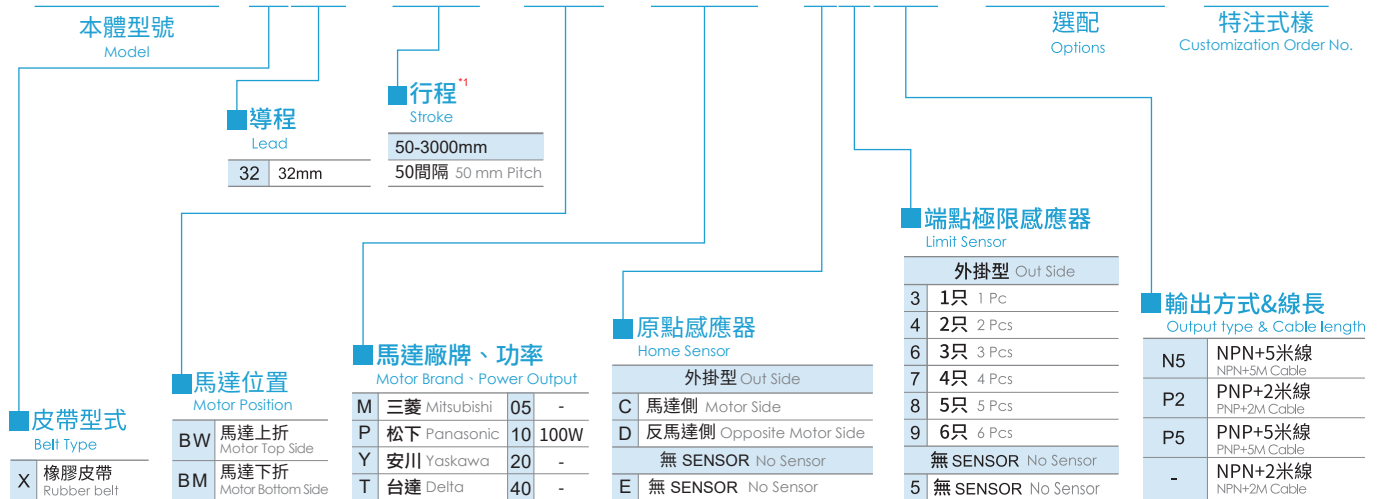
本體型號
Model

選配
Options

特注式樣
Customization Order No.

導程
Lead

| 32 | 32mm |
|---|---|

行程$^{*1}$
Stroke

| 50-3000mm |
|---|
| 50間隔 50 mm Pitch |

端點極限感應器
Limit Sensor

| 外掛型 Out Side | |
|---|---|
| 3 | 1只 1 Pc |
| 4 | 2只 2 Pcs |
| 6 | 3只 3 Pcs |
| 7 | 4只 4 Pcs |
| 8 | 5只 5 Pcs |
| 9 | 6只 6 Pcs |
| 無 SENSOR No Sensor | |
| 5 | 無 SENSOR No Sensor |

輸出方式&線長
Output type & Cable length

| N5 | NPN+5米線 NPN+5M Cable |
|---|---|
| P2 | PNP+2米線 PNP+2M Cable |
| P5 | PNP+5米線 PNP+5M Cable |
| - | NPN+2米線 NPN+2M Cable |

原點感應器
Home Sensor

| 外掛型 Out Side | |
|---|---|
| C | 馬達側 Motor Side |
| D | 反馬達側 Opposite Motor Side |
| 無 SENSOR No Sensor | |
| E | 無 SENSOR No Sensor |

馬達廠牌、功率
Motor Brand、Power Output

| M | 三菱 Mitsubishi | 05 | - |
|---|---|---|---|
| P | 松下 Panasonic | 10 | 100W |
| Y | 安川 Yaskawa | 20 | - |
| T | 台達 Delta | 40 | - |

馬達位置
Motor Position

| BW | 馬達上折 Motor Top Side |
|---|---|
| BM | 馬達下折 Motor Bottom Side |

皮帶型式
Belt Type

| X | 橡膠皮帶 Rubber belt |
|---|---|